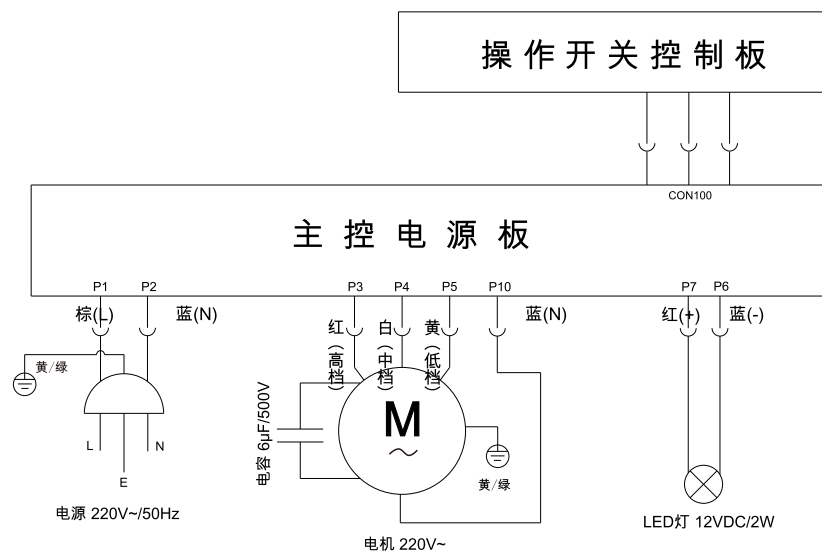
操作开关控制板

CON100

主控电源板

P1 P2 P3 P4 P5 P10 P7 P6

棕(L) 蓝(N)

黄/绿

L E N

电源 220V~/50Hz

红 白 黄 蓝(N)

(高档) (中档) (低档)

电容 6μF/500V

M
~

黄/绿

电机 220V~

红(+) 蓝(-)

LED灯 12VDC/2W